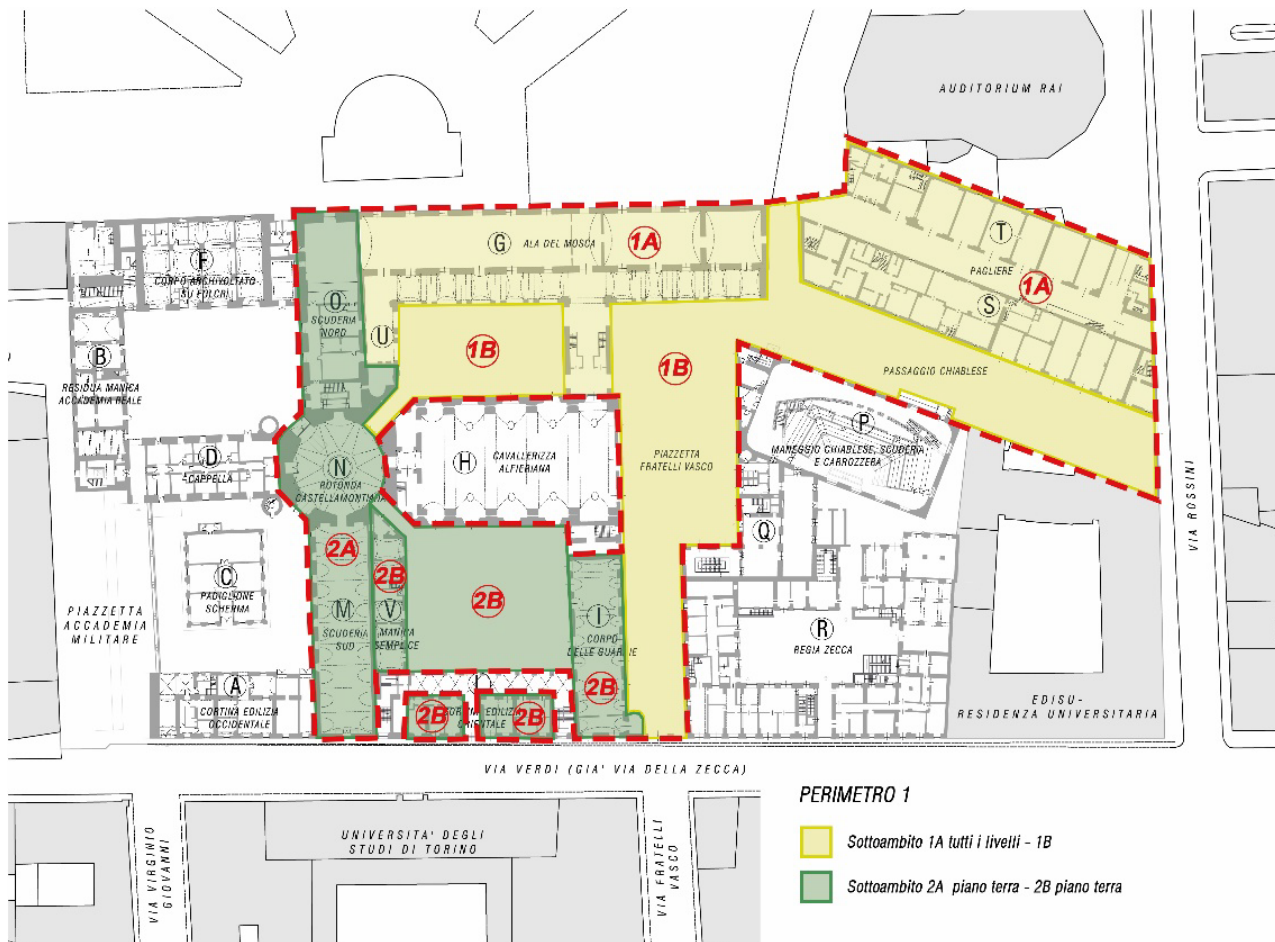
AUDITORIUM RAI

G ALA DEL MOSCA 1A

T
PAGLIERE
S 1A

F CORPO ARCHIVOLTATO SU FOLCHI

O SCUDERIA NORD

U

1B

1B

PASSAGGIO CHIABLESE

B RESIDUA MANICA ACCADEMIA REALE

D CAPPELLA

N ROTONDA CASTELLAMONTIANA

H CAVALLERIZZA ALFIERIANA

PIAZZETTA FRATELLI VASCO

P MANEGGIO CHIABLESE, SCUDERIA E CARROZZERA

VIA ROSSINI

Q

2A

2B

C PADIGLIONE SCHERMA

2B

I

PIAZZETTA ACCADEMIA MILITARE

M SCUDERIA SUD

V MANICA SEMPLICE

CORPO DELLE GUARDIE

R REGIA ZECCA

2B

A CORTINA EDILIZIA OCCIDENTALE

2B CORTINA EDILIZIA ORIENTALE 2B

EDISU- RESIDENZA UNIVERSITARIA

VIA VERDI (GIA' VIA DELLA ZECCA)

PERIMETRO 1

VIA VIRGINIO GIOVANNI

UNIVERSITA' DEGLI STUDI DI TORINO

VIA FRATELLI VASCO

Sottoambito 1A tutti i livelli - 1B

Sottoambito 2A piano terra - 2B piano terra